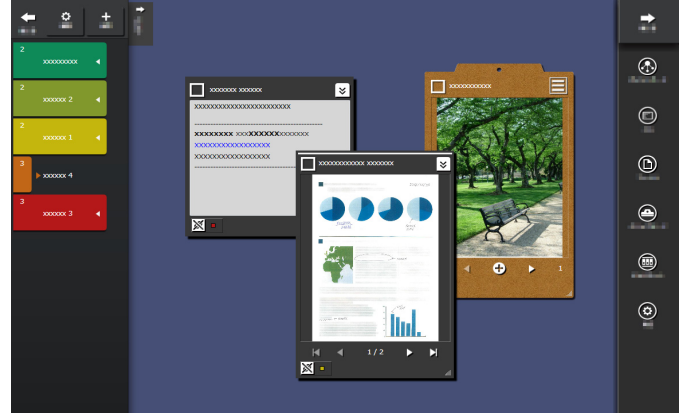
2
xxxxxxxxx

2
xxxxxx 2

2
xxxxxx 1

3
xxxxxx 4

3
xxxxxx 3

xxxxxxx xxxxxx

xxxxxxxxxxxxxxxxxxxxxxxxx

xxxxxxxx xxxXXXXXXxxxxxxxx
xxxxxxxxxxxxxxxxxxx
xxxxxxxxxxxxxxxxxx

xxxxxxxxxxxxx xxxxxxx

1 / 2

xxxxxxxxxxx

1